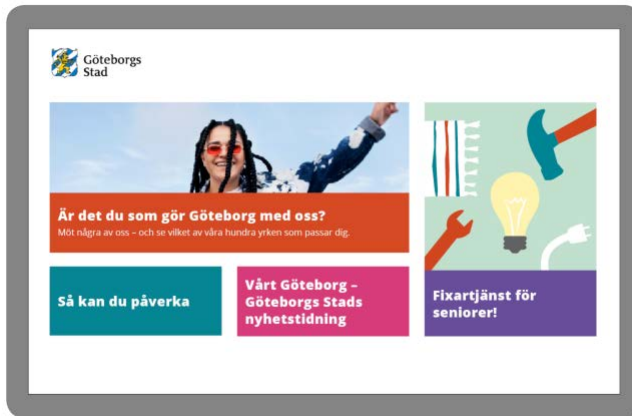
Göteborgs Stad

Är det du som gör Göteborg med oss?
Möt några av oss – och se vilket av våra hundra yrken som passar dig.

Så kan du påverka

Vårt Göteborg – Göteborgs Stads nyhetstidning

Fixartjänst för seniorer!